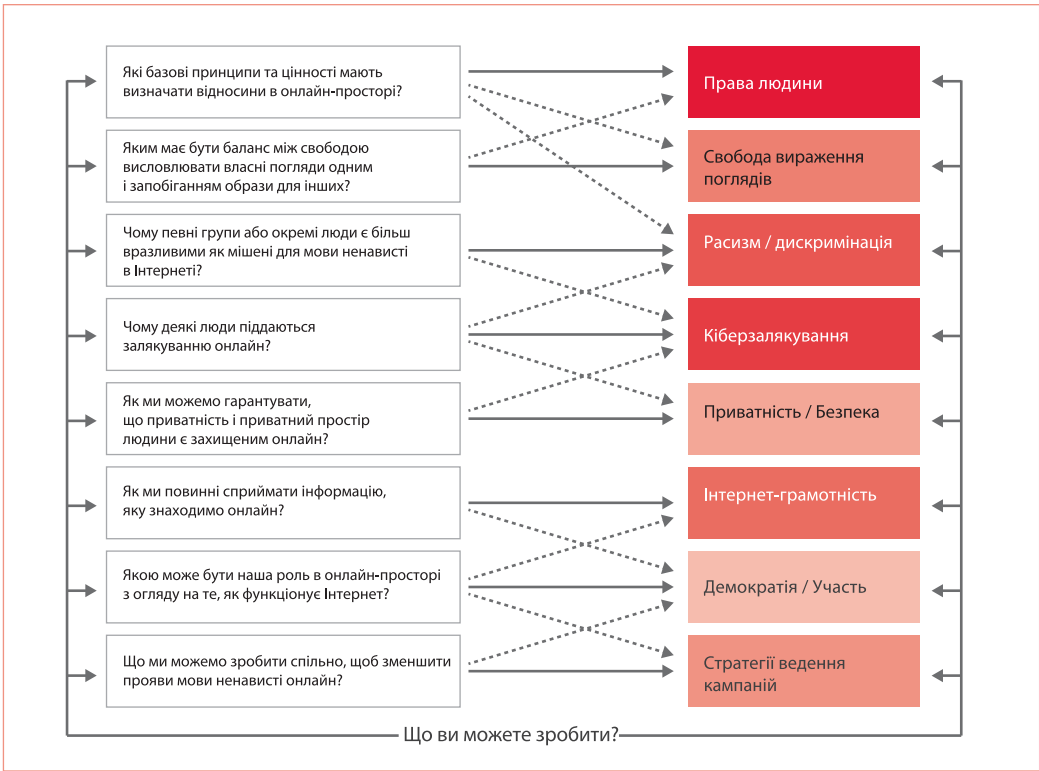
Які базові принципи та цінності мають визначати відносини в онлайн-просторі?

Яким має бути баланс між свободою висловлювати власні погляди одним і запобіганням образи для інших?

Чому певні групи або окремі люди є більш вразливими як мішені для мови ненависті в Інтернеті?

Чому деякі люди піддаються залякуванню онлайн?

Як ми можемо гарантувати, що приватність і приватний простір людини є захищеним онлайн?

Як ми повинні сприймати інформацію, яку знаходимо онлайн?

Якою може бути наша роль в онлайн-просторі з огляду на те, як функціонує Інтернет?

Що ми можемо зробити спільно, щоб зменшити прояви мови ненависті онлайн?

Права людини

Свобода вираження поглядів

Расизм / дискримінація

Кіберзалякування

Приватність / Безпека

Інтернет-грамотність

Демократія / Участь

Стратегії ведення кампаній

Що ви можете зробити?